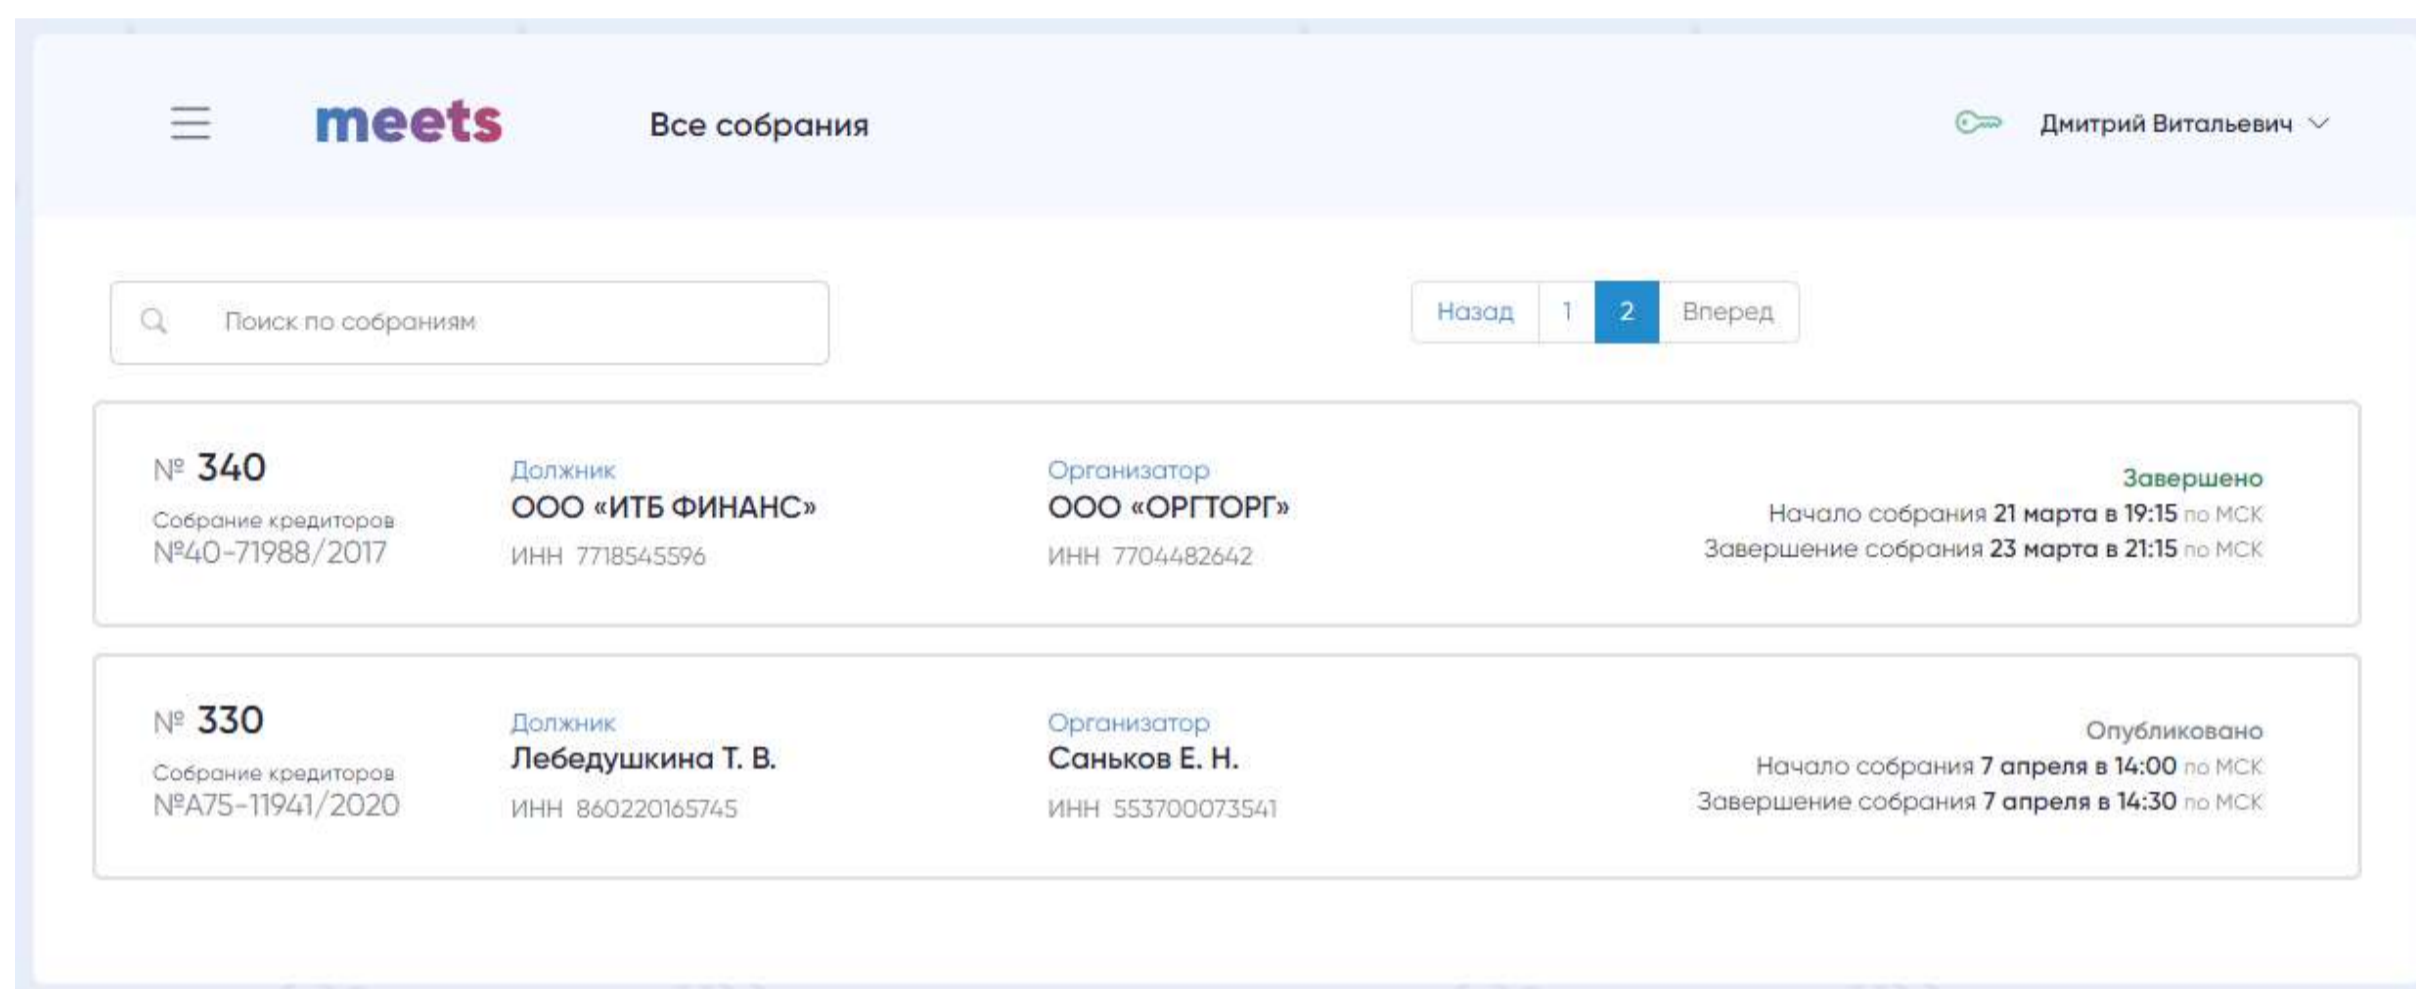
meets

Все собрания

Дмитрий Витальевич

Поиск по собраниям

Назад 1 2 Вперед

№ 340
Собрание кредиторов
№40-71988/2017

Должник
ООО «ИТБ ФИНАНС»
ИНН 7718545596

Организатор
ООО «ОРГТОРГ»
ИНН 7704482642

Завершено
Начало собрания 21 марта в 19:15 по МСК
Завершение собрания 23 марта в 21:15 по МСК

№ 330
Собрание кредиторов
№А75-11941/2020

Должник
Лебедушкина Т. В.
ИНН 860220165745

Организатор
Саньков Е. Н.
ИНН 553700073541

Опубликовано
Начало собрания 7 апреля в 14:00 по МСК
Завершение собрания 7 апреля в 14:30 по МСК